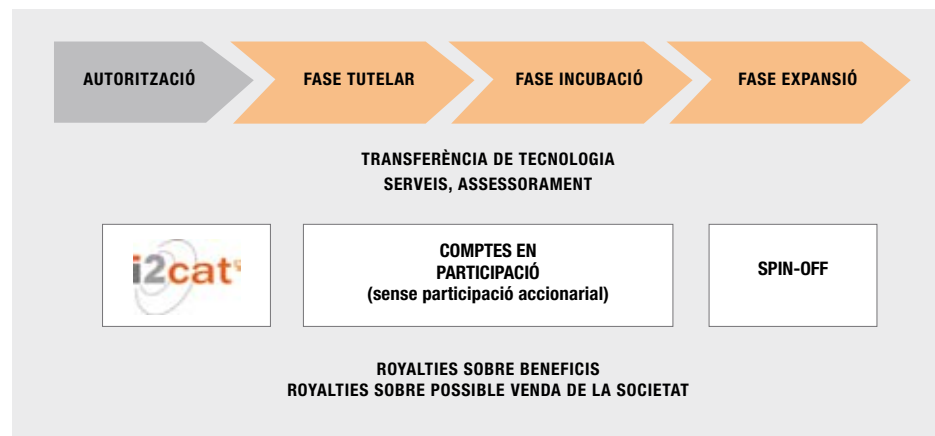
AUTORITZACIÓ

FASE TUTELAR

FASE INCUBACIÓ

FASE EXPANSIÓ

TRANSFERÈNCIA DE TECNOLOGIA
SERVEIS, ASSESSORAMENT

i2cat

COMPTES EN PARTICIPACIÓ (sense participació accionarial)

SPIN-OFF

ROYALTIES SOBRE BENEFICIS
ROYALTIES SOBRE POSSIBLE VENDA DE LA SOCIETAT